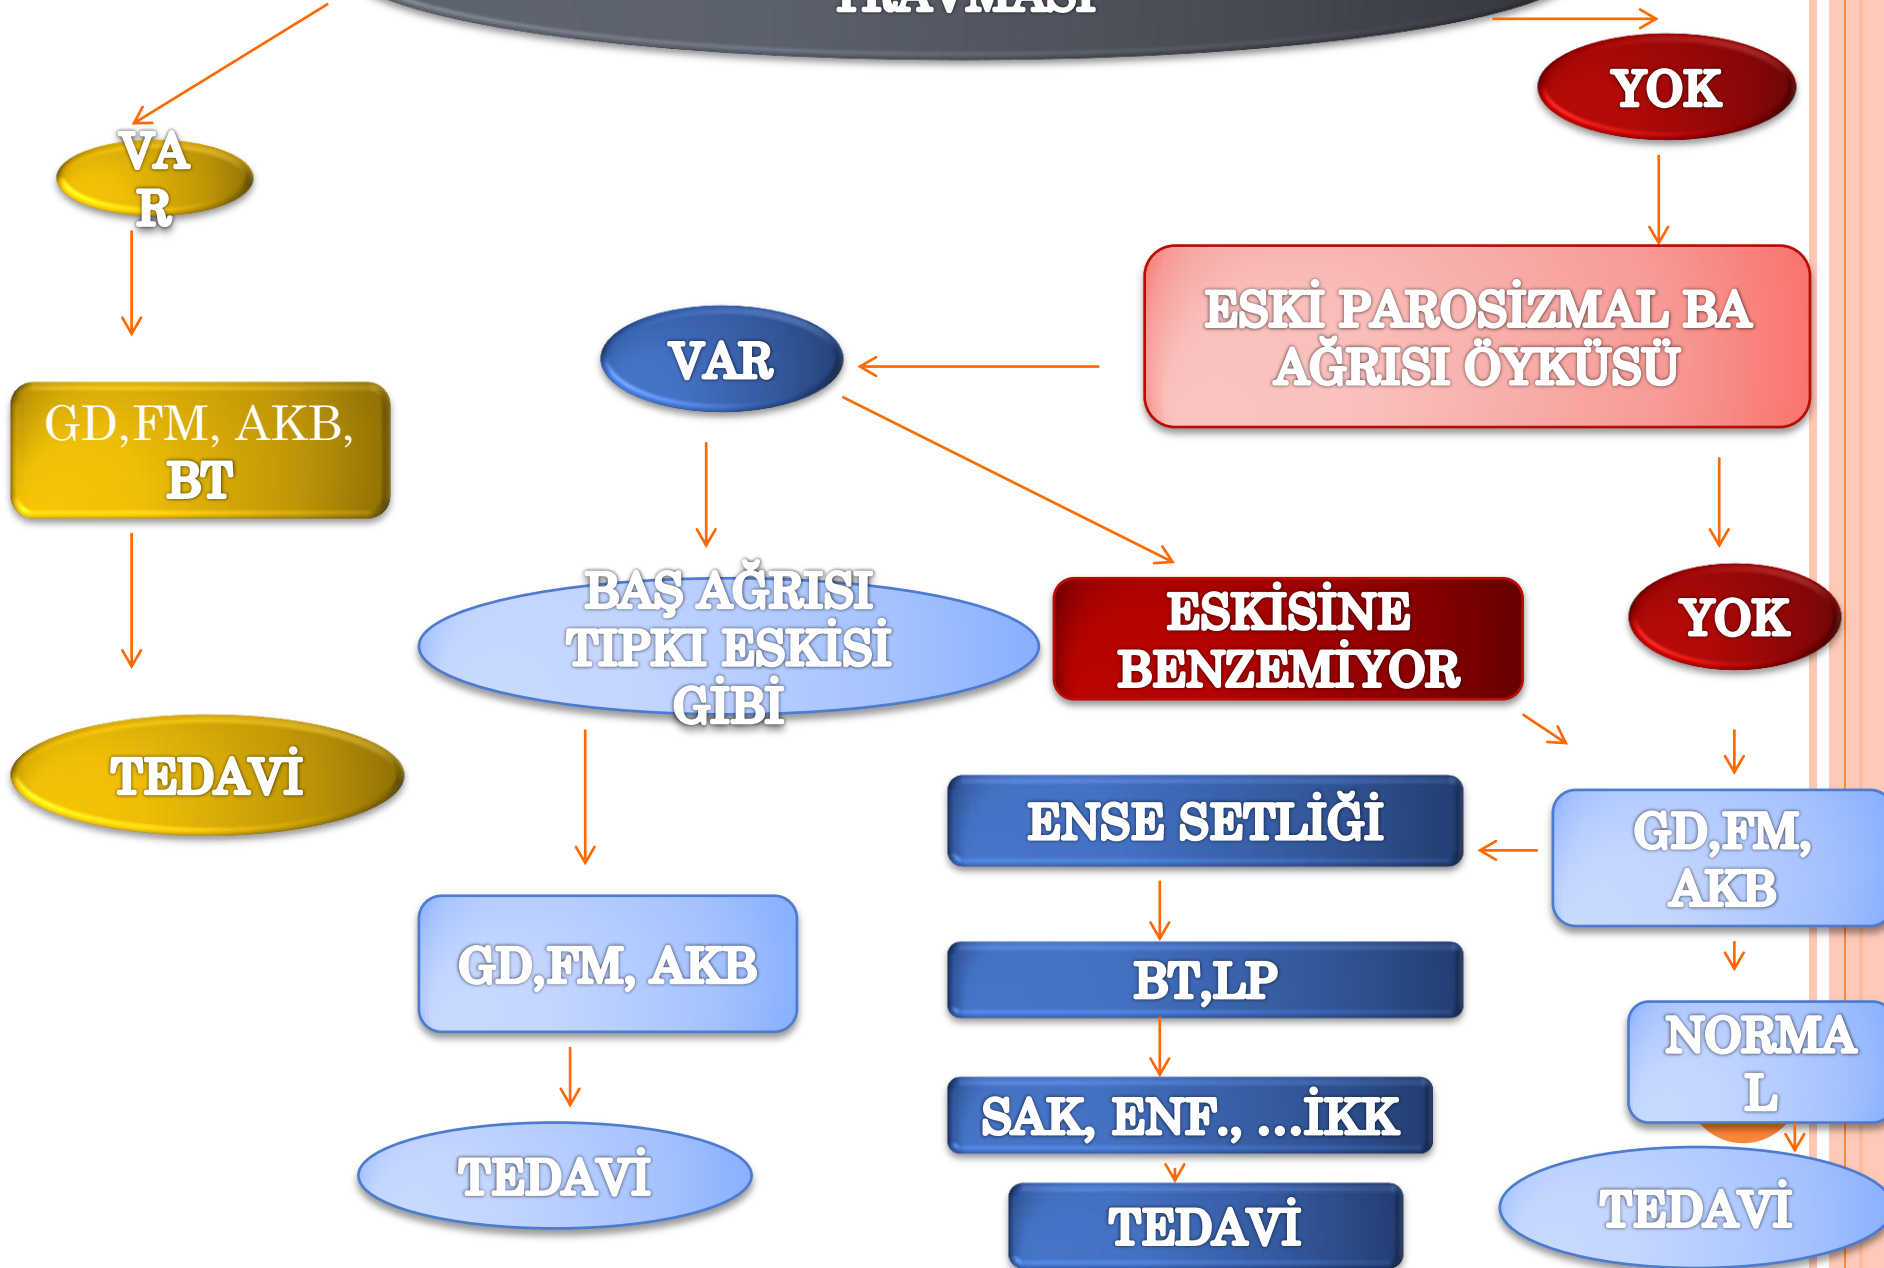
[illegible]

YOK

VAR

ESKİ PAROSİZMAL BAŞ AĞRISI ÖYKÜSÜ

VAR

GD,FM, AKB, BT

BAŞ AĞRISI TIPKI ESKİSİ GİBİ

ESKİSİNE BENZEMİYOR

YOK

TEDAVİ

ENSE SETLİĞİ

GD,FM, AKB

GD,FM, AKB

BT,LP

NORMAL

SAK, ENF., ...İKK

TEDAVİ

TEDAVİ

TEDAVİ